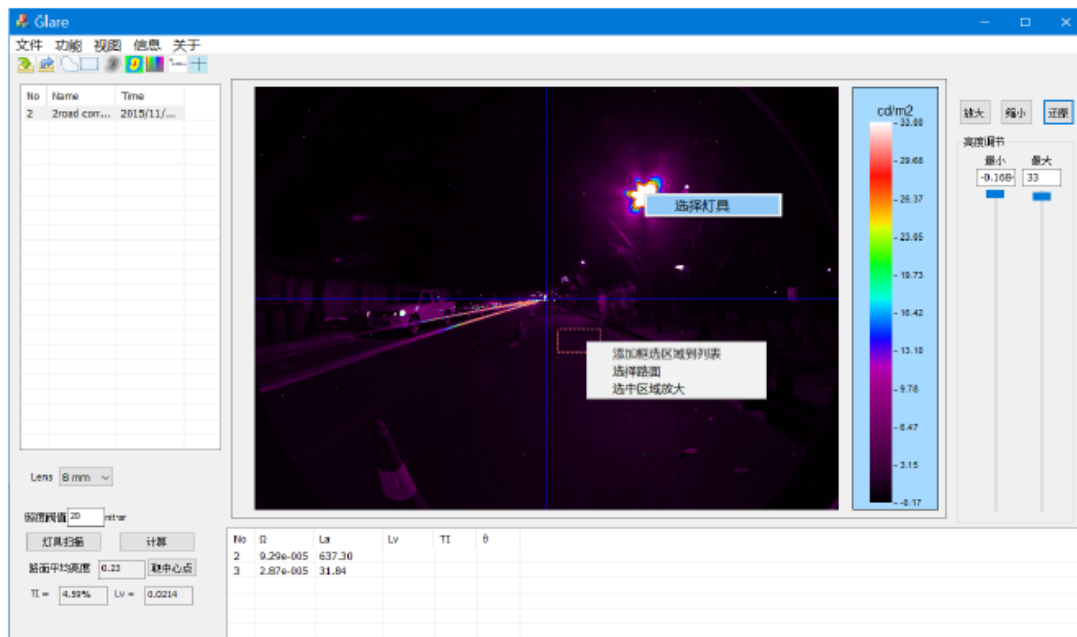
Glare

文件 功能 视图 信息 关于

| No | Name | Time |
|---|---|---|
| 2 | 2road corr... | 2015/11/... |

选择灯具

添加框选区域到列表
选择路面
选中区域放大

cd/m2
33.00
29.68
26.37
23.05
19.73
16.42
13.10
9.78
6.47
3.15
-0.17

放大 缩小 还原

亮度调节
最小 最大
-0.168 33

Lens 8 mm

眩光阈值 20 nit·sr

灯具扫描 计算

路面平均亮度 0.23 取中心点

TI = 4.59% Lv = 0.0214

| No | Ω | La | Lv | TI | θ |
|---|---|---|---|---|---|
| 2 | 9.29e-005 | 637.30 | | | |
| 3 | 2.87e-005 | 31.84 | | | |